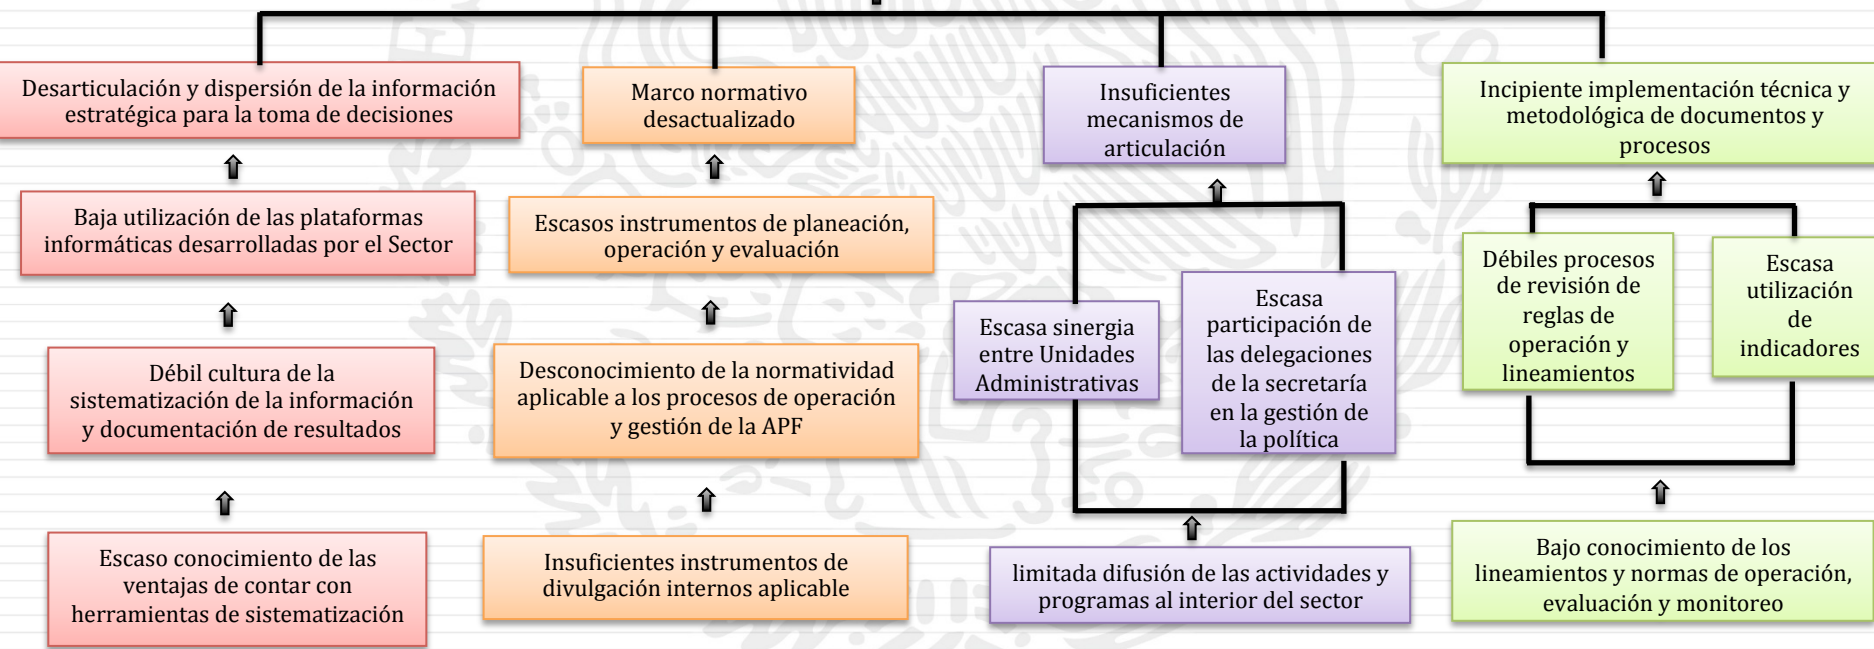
Desarticulación y dispersión de la información estratégica para la toma de decisiones

Baja utilización de las plataformas informáticas desarrolladas por el Sector

Débil cultura de la sistematización de la información y documentación de resultados

Escaso conocimiento de las ventajas de contar con herramientas de sistematización

Marco normativo desactualizado

Escasos instrumentos de planeación, operación y evaluación

Desconocimiento de la normatividad aplicable a los procesos de operación y gestión de la APF

Insuficientes instrumentos de divulgación internos aplicable

Insuficientes mecanismos de articulación

Escasa sinergia entre Unidades Administrativas

Escasa participación de las delegaciones de la secretaría en la gestión de la política

limitada difusión de las actividades y programas al interior del sector

Incipiente implementación técnica y metodológica de documentos y procesos

Débiles procesos de revisión de reglas de operación y lineamientos

Escasa utilización de indicadores

Bajo conocimiento de los lineamientos y normas de operación, evaluación y monitoreo